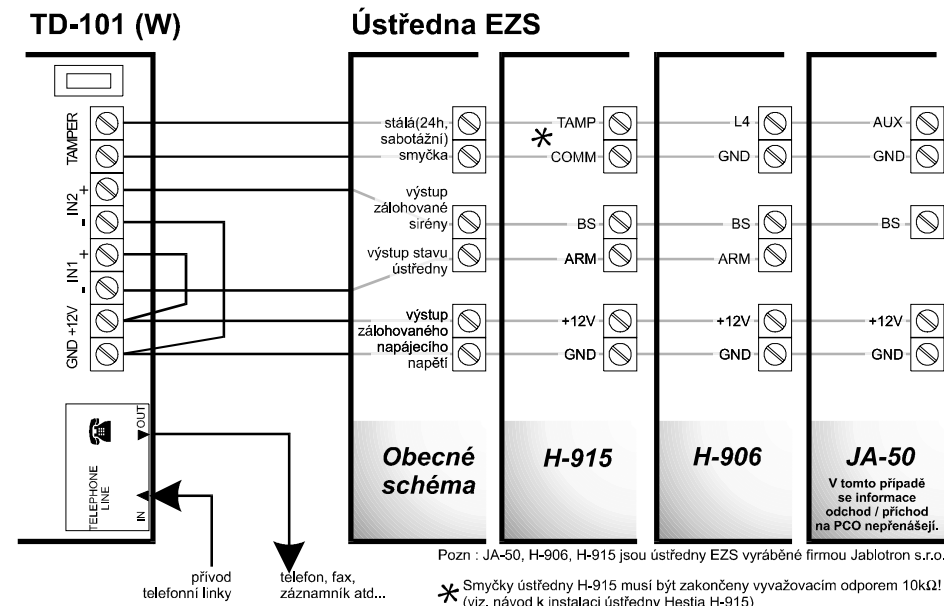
TD-101 (W)

Ústředna EZS

TAMPER

IN2 + -

IN1 + -

GND +12V

TELEPHONE LINE

OUT

IN

stálá(24h, sabotážní) smyčka

výstup zálohované sirény

výstup stavu ústředny

výstup zálohovaného napájecího napětí

TAMP

COMM

BS

ARM

+12V

GND

L4

GND

BS

ARM

+12V

GND

AUX

GND

BS

+12V

GND

Obecné schéma

H-915

H-906

JA-50

V tomto případě se informace odchod / příchod na PCO nepřenášejí.

Pozn : JA-50, H-906, H-915 jsou ústředny EZS vyráběné firmou Jablotron s.r.o.

přívod telefonní linky

telefon, fax, záznamník atd...

Smyčky ústředny H-915 musí být zakončeny vyvažovacím odporem 10kΩ! (viz. návod k instalaci ústředny Hestia H-915)